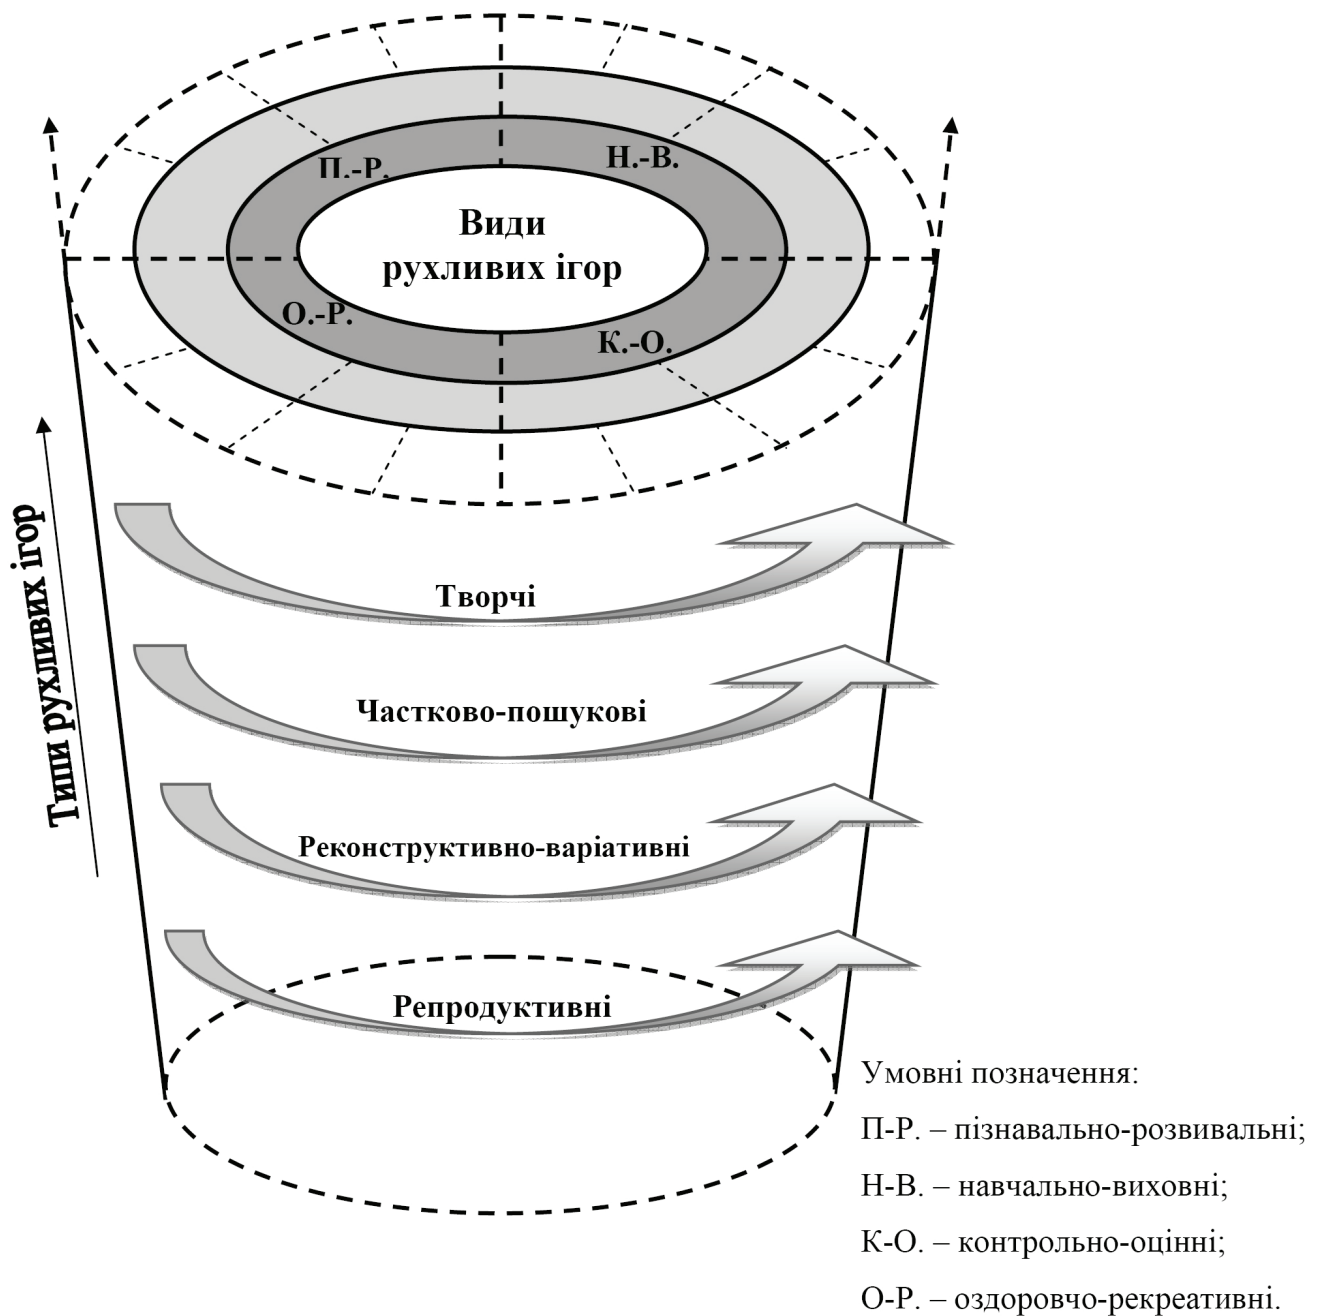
П.-Р.

Н.-В.

Види рухливих ігор

О.-Р.

К.-О.

Типи рухливих ігор

Творчі

Частково-пошукові

Реконструктивно-варіативні

Репродуктивні

Умовні позначення:

П-Р. – пізнавально-розвивальні;

Н-В. – навчально-виховні;

К-О. – контрольно-оцінні;

О-Р. – оздоровчо-рекреативні.